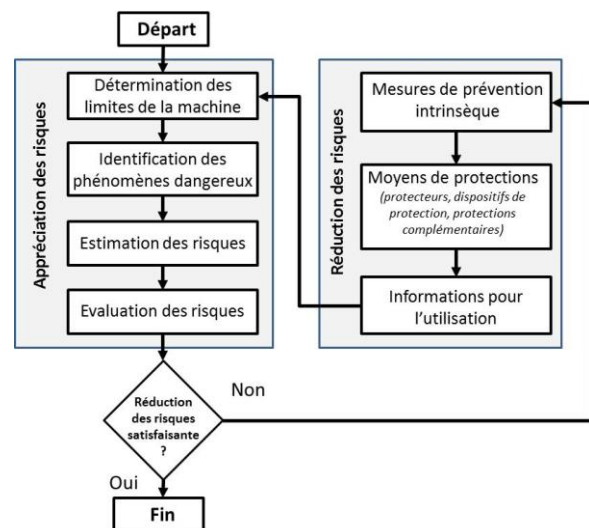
Départ

Appréciation des risques

Détermination des limites de la machine

Identification des phénomènes dangereux

Estimation des risques

Evaluation des risques

Réduction des risques

Mesures de prévention intrinsèque

Moyens de protections
(protecteurs, dispositifs de protection, protections complémentaires)

Informations pour l'utilisation

Réduction des risques satisfaisante ?

Non

Oui

Fin